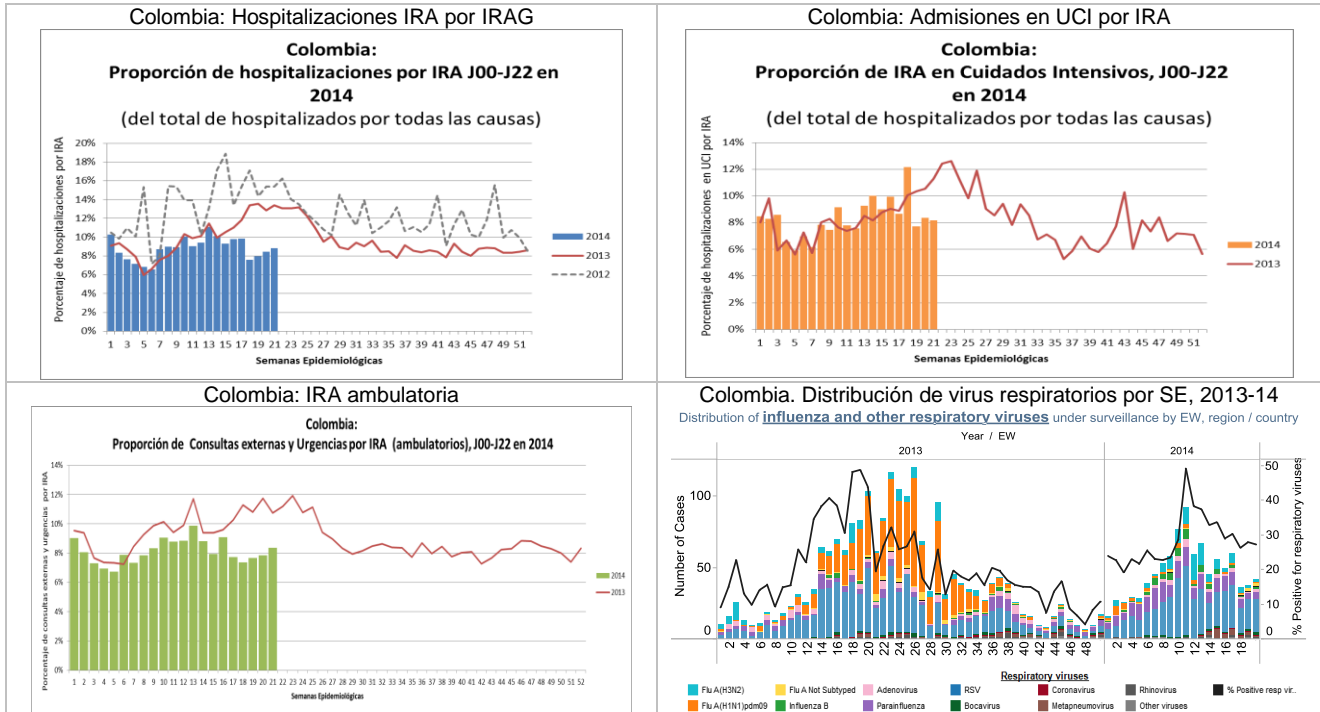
Colombia: Hospitalizaciones IRA por IRAG

Colombia:
Proporción de hospitalizaciones por IRA J00-J22 en 2014
(del total de hospitalizados por todas las causas)

Porcentaje de hospitalizaciones por IRA

20%
18%
16%
14%
12%
10%
8%
6%
4%
2%
0%

1 3 5 7 9 11 13 15 17 19 21 23 25 27 29 31 33 35 37 39 41 43 45 47 49 51

Semanas Epidemiológicas

2014
2013
2012

Colombia: Admisiones en UCI por IRA

Colombia:
Proporción de IRA en Cuidados Intensivos, J00-J22 en 2014
(del total de hospitalizados por todas las causas)

Porcentaje de hospitalizaciones en UCI por IRA

14%
12%
10%
8%
6%
4%
2%
0%

1 3 5 7 9 11 13 15 17 19 21 23 25 27 29 31 33 35 37 39 41 43 45 47 49 51

Semanas Epidemiológicas

2014
2013

Colombia: IRA ambulatoria

Colombia:
Proporción de Consultas externas y Urgencias por IRA (ambulatorios), J00-J22 en 2014

Porcentaje de consultas externas y urgencias por IRA

14%
12%
10%
8%
6%
4%
2%
0%

1 2 3 4 5 6 7 8 9 10 11 12 13 14 15 16 17 18 19 20 21 22 23 24 25 26 27 28 29 30 31 32 33 34 35 36 37 38 39 40 41 42 43 44 45 46 47 48 49 50 51 52

Semanas Epidemiológicas

2014
2013

Colombia. Distribución de virus respiratorios por SE, 2013-14

Distribution of influenza and other respiratory viruses under surveillance by EW, region / country

Year / EW

2013
2014

Number of Cases

100
50
0

2 4 6 8 10 12 14 16 18 20 22 24 26 28 30 32 34 36 38 40 42 44 46 48
2 4 6 8 10 12 14 16 18

% Positive for respiratory viruses

50
40
30
20
10
0

Respiratory viruses

Flu A(H3N2)
Flu A Not Subtyped
Adenovirus
RSV
Coronavirus
Rhinovirus
% Positive resp vir..
Flu A(H1N1)pdm09
Influenza B
Parainfluenza
Bocavirus
Metapneumovirus
Other viruses